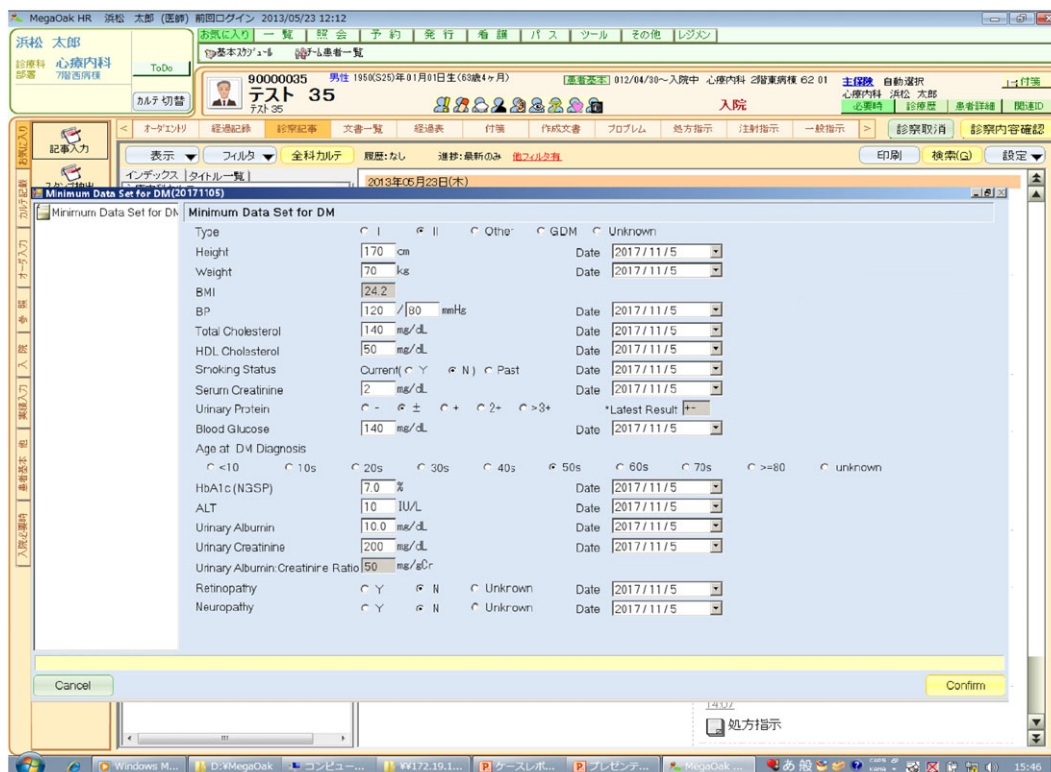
MegaOak HR 浜松 太郎 (医師) 前回ログイン 2013/05/23 12:12

浜松 太郎
診療科 心療内科
部署 7階西病棟
ToDo
カルテ切替

お気に入り | 一覧 | 照会 | 予約 | 発行 | 看護 | パス | ツール | その他 | レジメン
基本スケジュール チーム患者一覧

90000035 男性 1950(S25)年01月01日生(63歳4ヶ月)
テスト 35
テスト35
012/04/30～入院中 心療内科 2階東病棟 62 01
入院
主保険 自動選択
心療内科 浜松 太郎
必要時 | 診察歴 | 患者詳細 | 関連ID
付箋

記事入力
オーダエントリ | 経過記録 | 診察記事 | 文書一覧 | 経過表 | 付箋 | 作成文書 | プロブレム | 処方指示 | 注射指示 | 一般指示
診察取消 | 診察内容確認
表示 | フィルタ | 全科カルテ | 履歴:なし | 進捗:最新のみ | 他フィルタ有
印刷 | 検索(G) | 設定
インデックス | タイトル一覧
2013年05月23日(木)

Minimum Data Set for DM(20171105)
Minimum Data Set for DM
Minimum Data Set for DM

Type ○ I ● II ○ Other ○ GDM ○ Unknown
Height 170 cm Date 2017/11/5
Weight 70 kg Date 2017/11/5
BMI 24.2
BP 120 / 80 mmHg Date 2017/11/5
Total Cholesterol 140 mg/dL Date 2017/11/5
HDL Cholesterol 50 mg/dL Date 2017/11/5
Smoking Status Current( ○ Y ● N ) ○ Past Date 2017/11/5
Serum Creatinine 2 mg/dL Date 2017/11/5
Urinary Protein ○ - ● ± ○ + ○ 2+ ○ >3+ *Latest Result +-
Blood Glucose 140 mg/dL Date 2017/11/5
Age at DM Diagnosis
○ <10 ○ 10s ○ 20s ○ 30s ○ 40s ● 50s ○ 60s ○ 70s ○ >=80 ○ unknown
HbA1c (NGSP) 7.0 % Date 2017/11/5
ALT 10 IU/L Date 2017/11/5
Urinary Albumin 10.0 mg/dL Date 2017/11/5
Urinary Creatinine 200 mg/dL Date 2017/11/5
Urinary Albumin:Creatinine Ratio 50 mg/gCr
Retinopathy ○ Y ● N ○ Unkrown Date 2017/11/5
Neuropathy ○ Y ● N ○ Unkrown Date 2017/11/5

Cancel
Confirm

14:07
処方指示

Windows M... | D:¥MegaOak | コンピュー... | ¥¥172.19.1... | ケースレポ... | プレゼンテ... | MegaOak ...
15:46